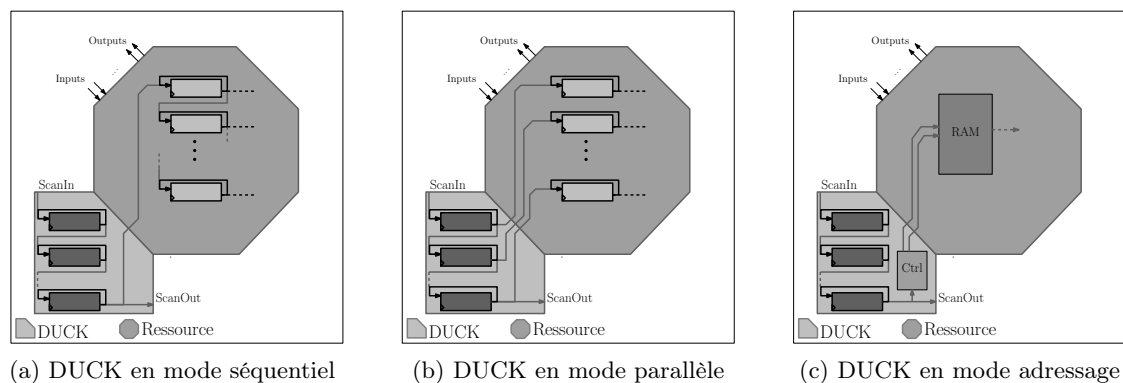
Outputs
Inputs
ScanIn
ScanOut
DUCK
Ressource

(a) DUCK en mode séquentiel

Outputs
Inputs
ScanIn
ScanOut
DUCK
Ressource

(b) DUCK en mode parallèle

Outputs
Inputs
RAM
ScanIn
Ctrl
ScanOut
DUCK
Ressource

(c) DUCK en mode adressage